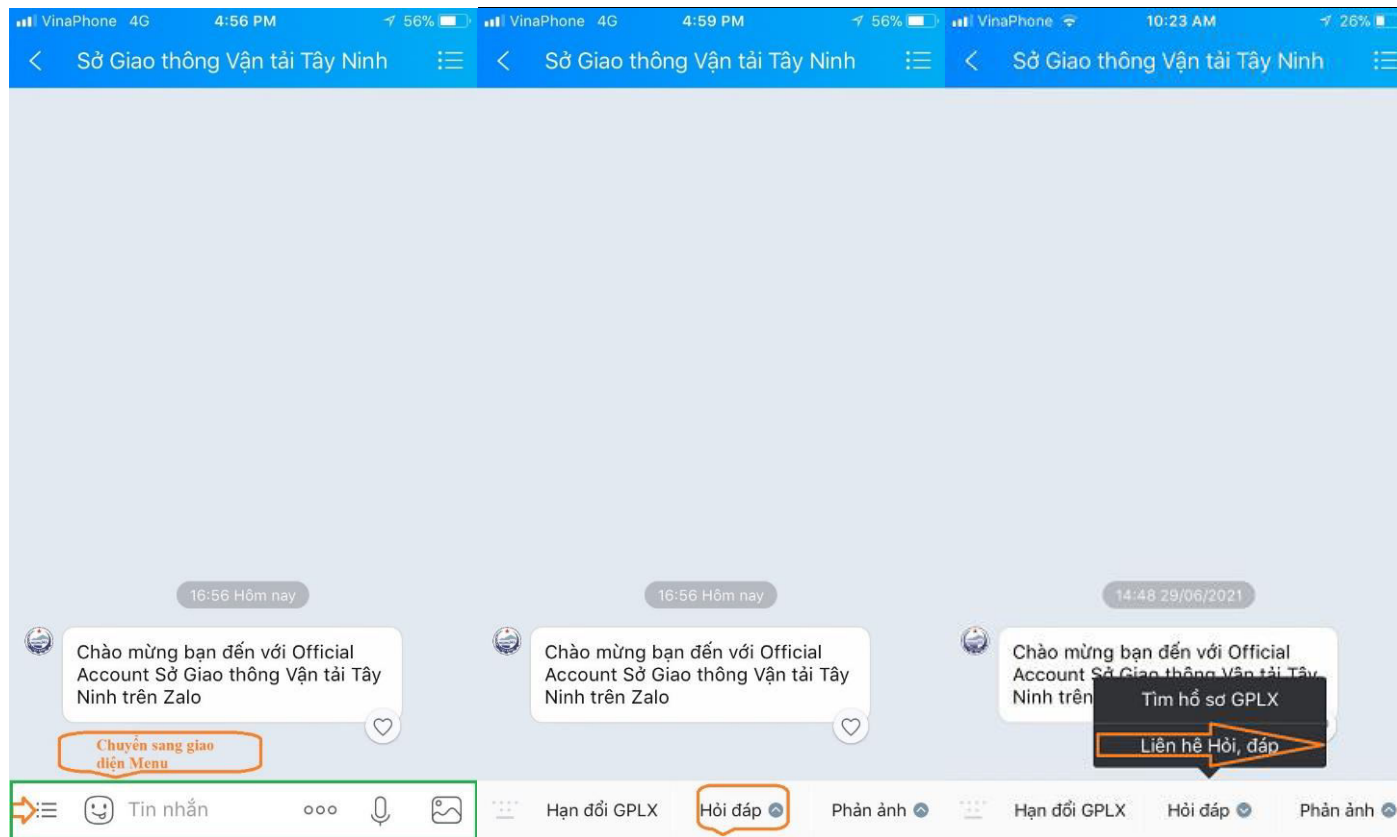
VinaPhone 4G 4:56 PM 56%

Sở Giao thông Vận tải Tây Ninh

16:56 Hôm nay

Chào mừng bạn đến với Official Account Sở Giao thông Vận tải Tây Ninh trên Zalo

Chuyển sang giao diện Menu

Tin nhắn

VinaPhone 4G 4:59 PM 56%

Sở Giao thông Vận tải Tây Ninh

16:56 Hôm nay

Chào mừng bạn đến với Official Account Sở Giao thông Vận tải Tây Ninh trên Zalo

Hạn đổi GPLX Hỏi đáp Phản ảnh

VinaPhone 10:23 AM 26%

Sở Giao thông Vận tải Tây Ninh

14:48 29/06/2021

Chào mừng bạn đến với Official Account Sở Giao thông Vận tải Tây Ninh trên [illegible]

Tìm hồ sơ GPLX

Liên hệ Hỏi, đáp

Hạn đổi GPLX Hỏi đáp Phản ảnh